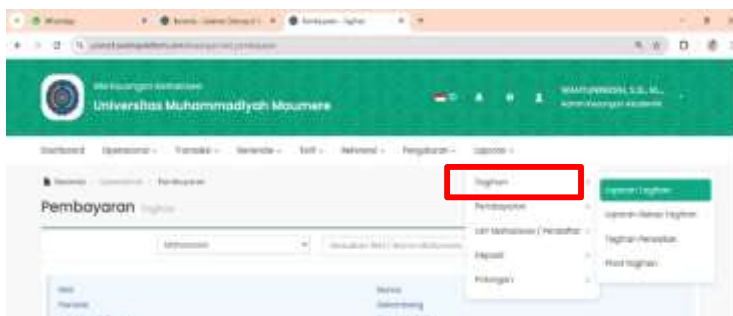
Universitas Muhammadiyah Maumere

Dashboard Operasional Transaksi Generate Edit Referensi Pengaturan Laporan

Pembayaran Tagihan

Mahasiswa

Tagihan
Pembayaran
List Mahasiswa / Pendaftar
Deposit
Potongan

Laporan Tagihan
Laporan Rekap Tagihan
Tagihan Pendaftar
Print Tagihan